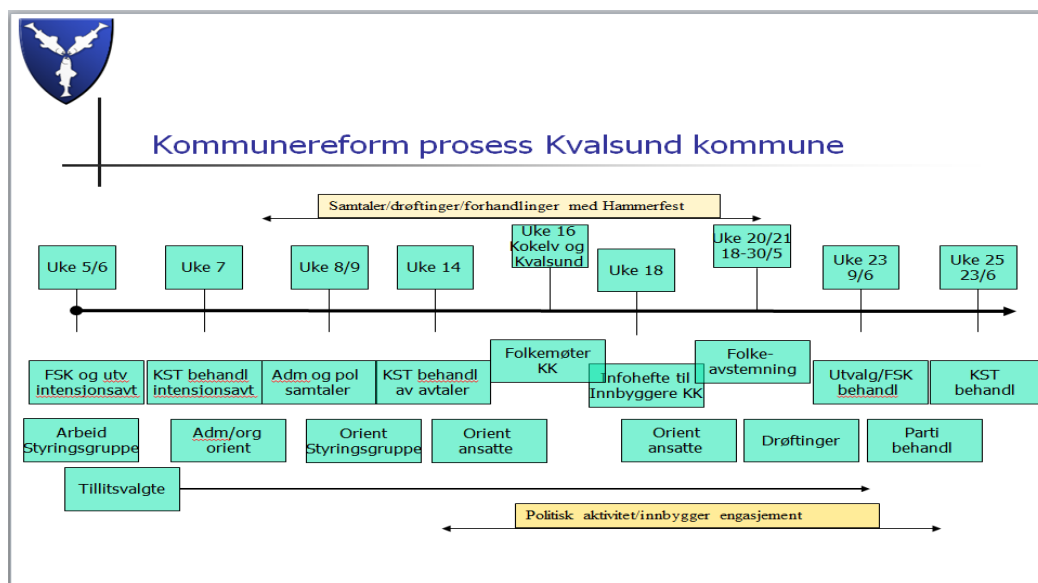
Kommunereform prosess Kvalsund kommune

Samtaler/drøftinger/forhandlinger med Hammerfest

Uke 5/6

Uke 7

Uke 8/9

Uke 14

Uke 16 Kokelv og Kvalsund

Uke 18

Uke 20/21 18-30/5

Uke 23 9/6

Uke 25 23/6

FSK og utv intensjonsavt

KST behandl intensjonsavt

Adm og pol samtaler

KST behandl av avtaler

Folkemøter KK

Infohefte til Innbyggere KK

Folke-avstemning

Utvalg/FSK behandl

KST behandl

Arbeid Styringsgruppe

Adm/org orient

Orient Styringsgruppe

Orient ansatte

Orient ansatte

Drøftinger

Parti behandl

Tillitsvalgte

Politisk aktivitet/innbygger engasjement